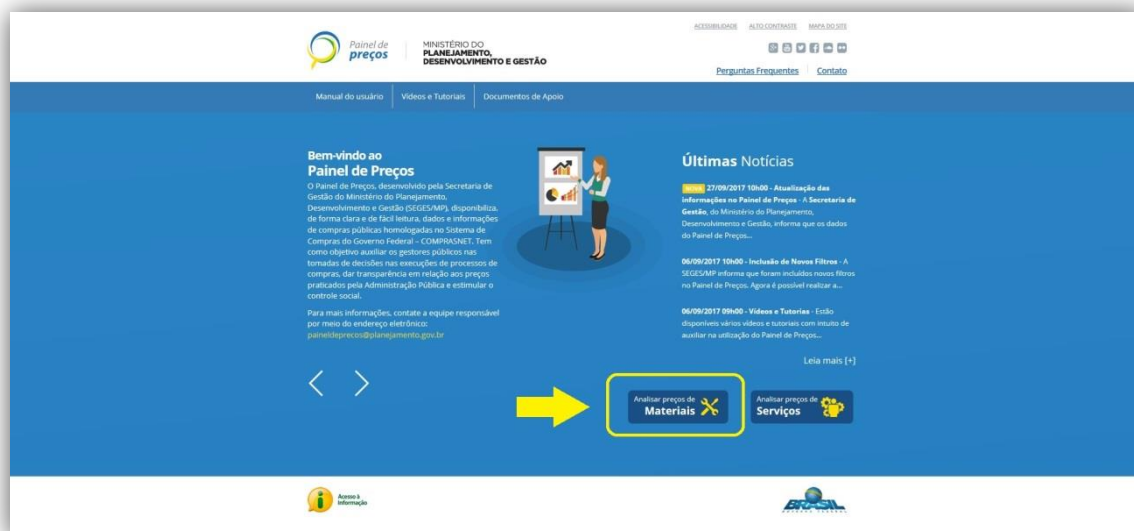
Painel de preços

MINISTÉRIO DO PLANEJAMENTO, DESENVOLVIMENTO E GESTÃO

ACESSIBILIDADE ALTO CONTRASTE MAPA DO SITE

Perguntas Frequentes Contato

Manual do usuário Vídeos e Tutoriais Documentos de Apoio

Bem-vindo ao
Painel de Preços

O Painel de Preços, desenvolvido pela Secretaria de Gestão do Ministério do Planejamento, Desenvolvimento e Gestão (SEGES/MP), disponibiliza, de forma clara e de fácil leitura, dados e informações de compras públicas homologadas no Sistema de Compras do Governo Federal – COMPRASNET. Tem como objetivo auxiliar os gestores públicos nas tomadas de decisões nas execuções de processos de compras, dar transparência em relação aos preços praticados pela Administração Pública e estimular o controle social.

Para mais informações, contate a equipe responsável por meio do endereço eletrônico: paineldeprecos@planejamento.gov.br

Últimas Notícias

NOVO 27/09/2017 10h00 - Atualização das informações no Painel de Preços - A Secretaria de Gestão, do Ministério do Planejamento, Desenvolvimento e Gestão, informa que os dados do Painel de Preços...

06/09/2017 10h00 - Inclusão de Novos Filtros - A SEGES/MP informa que foram incluídos novos filtros no Painel de Preços. Agora é possível realizar a...

06/09/2017 09h00 - Vídeos e Tutoriais - Estão disponíveis vários vídeos e tutoriais com intuito de auxiliar na utilização do Painel de Preços...

Leia mais [+]

Analisar preços de
Materiais

Analisar preços de
Serviços

Acesso à Informação

BRASIL